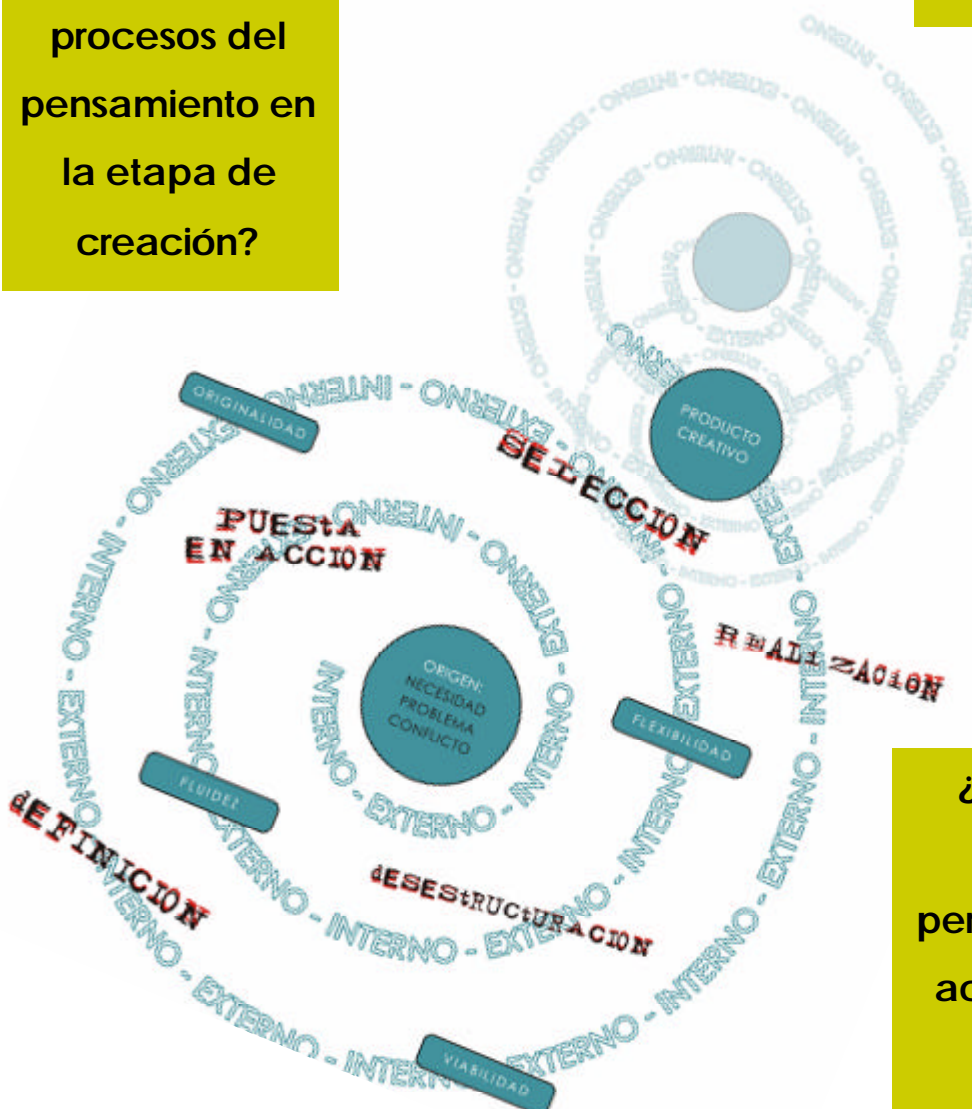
procesos del pensamiento en la etapa de creación?

ORIGINALIDAD

INTERNO - EXTERNO - INTERNO - EXTERNO

PRODUCTO CREATIVO

SELECCION

PUESTA EN ACCION

REALIZACION

ORIGEN: NECESIDAD PROBLEMA CONFLICTO

FLEXIBILIDAD

FLUIDEZ

DEFINICION

DESESTRUCTURACION

INTERNO - EXTERNO - INTERNO - EXTERNO - INTERNO

VIABILIDAD

¿

per

ac